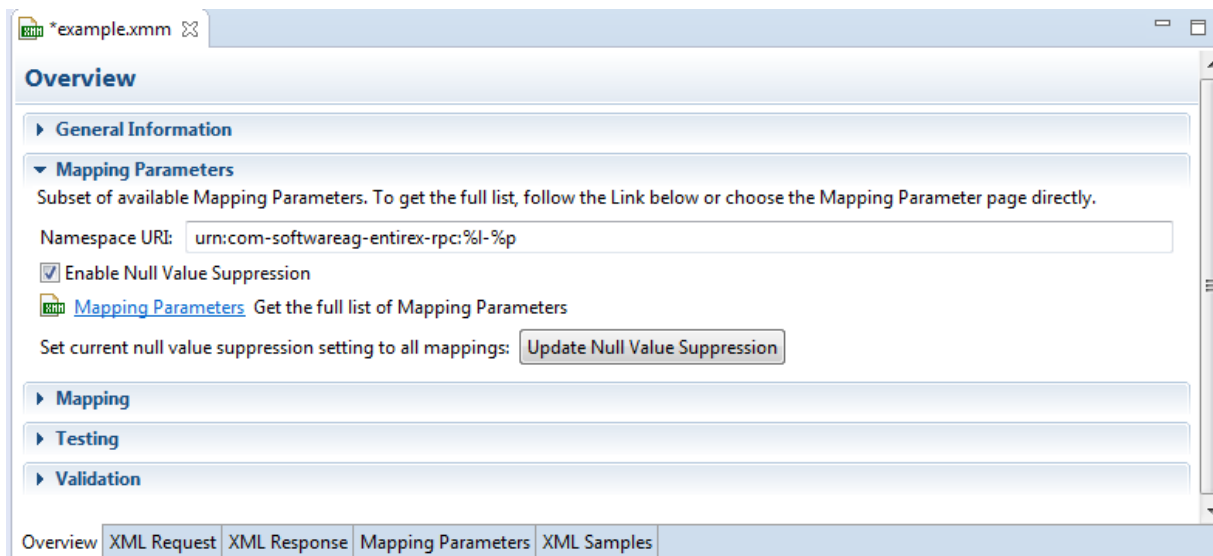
*example.xmm

Overview

General Information

Mapping Parameters

Subset of available Mapping Parameters. To get the full list, follow the Link below or choose the Mapping Parameter page directly.

Namespace URI: urn:com-softwareag-entirex-rpc:%l-%p

Enable Null Value Suppression

Mapping Parameters Get the full list of Mapping Parameters

Set current null value suppression setting to all mappings: Update Null Value Suppression

Mapping

Testing

Validation

Overview | XML Request | XML Response | Mapping Parameters | XML Samples